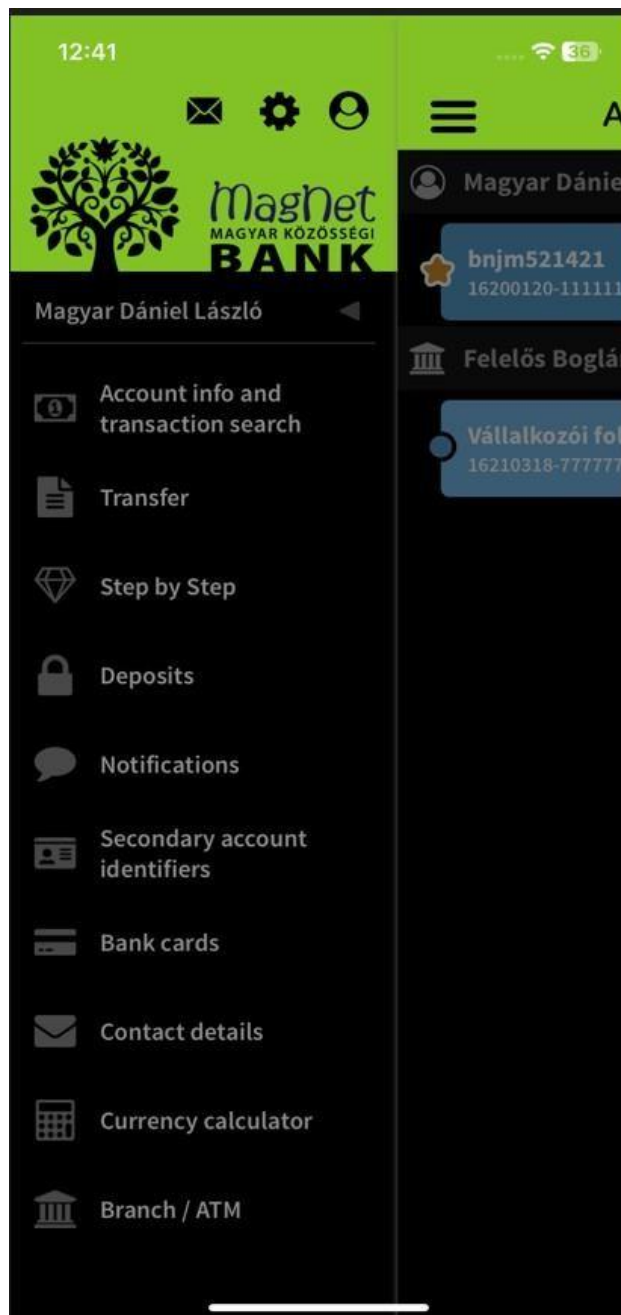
12:41

MagNet
MAGYAR KÖZÖSSÉGI
BANK

Magyar Dániel László

Account info and transaction search

Transfer

Step by Step

Deposits

Notifications

Secondary account identifiers

Bank cards

Contact details

Currency calculator

Branch / ATM

36

A

Magyar Dánie

bnjm521421
16200120-111111

Felelős Boglá

Vállalkozói fo
16210318-777777